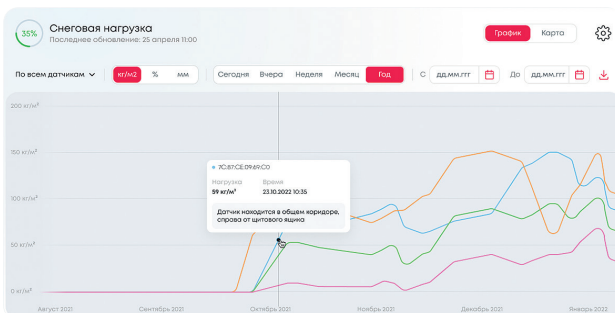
35%
Снеговая нагрузка
Последнее обновление: 25 апреля 11:00

График Карта

По всем датчикам
кг/м2 % мм
Сегодня Вчера Неделя Месяц Год
С дд.мм.ггг
До дд.мм.ггг

200 кг/м²
150 кг/м²
100 кг/м²
50 кг/м²
0 кг/м²

7C:87:CE:09:69:C0
Нагрузка
59 кг/м²
Время
23.10.2022 10:35
Датчик находится в общем коридоре, справа от щитового ящика

Август 2021 Сентябрь 2021 Октябрь 2021 Ноябрь 2021 Декабрь 2021 Январь 2022